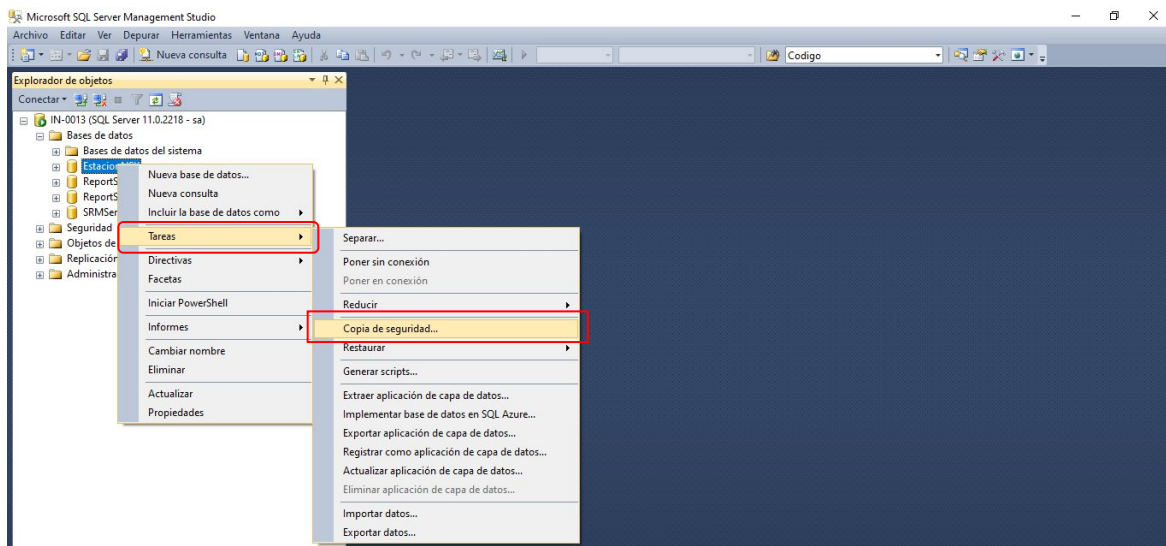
Microsoft SQL Server Management Studio

Archivo Editar Ver Depurar Herramientas Ventana Ayuda

Nueva consulta

Codigo

Explorador de objetos

Conectar

IN-0013 (SQL Server 11.0.2218 - sa)
Bases de datos
Bases de datos del sistema
Estacion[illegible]
ReportS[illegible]
ReportS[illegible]
SRMSer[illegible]
Seguridad
Objetos de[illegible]
Replicación
Administra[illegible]

Nueva base de datos...
Nueva consulta
Incluir la base de datos como
Tareas
Directivas
Facetas
Iniciar PowerShell
Informes
Cambiar nombre
Eliminar
Actualizar
Propiedades

Separar...
Poner sin conexión
Poner en conexión
Reducir
Copia de seguridad...
Restaurar
Generar scripts...
Extraer aplicación de capa de datos...
Implementar base de datos en SQL Azure...
Exportar aplicación de capa de datos...
Registrar como aplicación de capa de datos...
Actualizar aplicación de capa de datos...
Eliminar aplicación de capa de datos...
Importar datos...
Exportar datos...